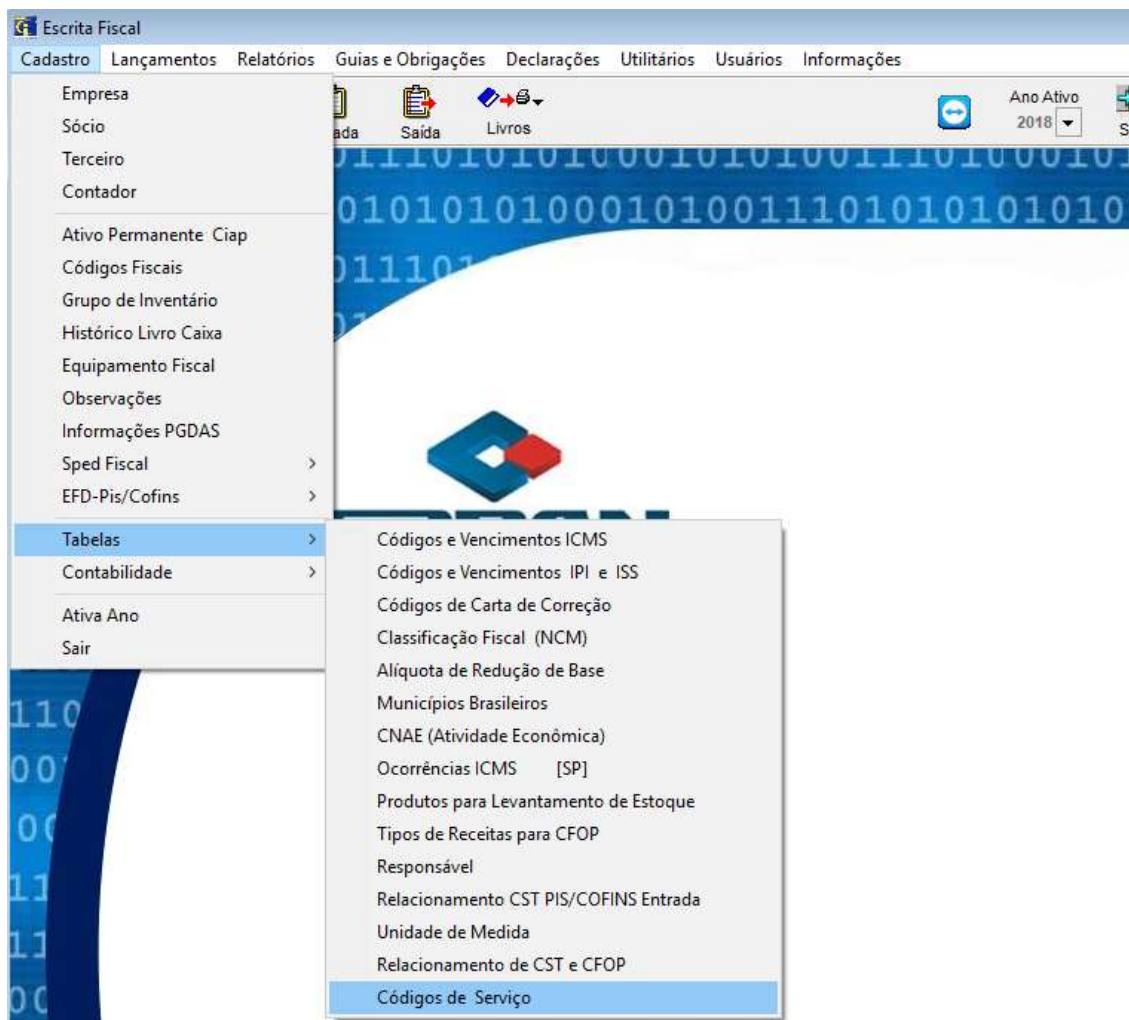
Escrita Fiscal

Cadastro Lançamentos Relatórios Guias e Obrigações Declarações Utilitários Usuários Informações

Empresa
Sócio
Terceiro
Contador
Ativo Permanente Ciap
Códigos Fiscais
Grupo de Inventário
Histórico Livro Caixa
Equipamento Fiscal
Observações
Informações PGDAS
Sped Fiscal
EFD-Pis/Cofins
Tabelas
Contabilidade
Ativa Ano
Sair

ada Saída Livros

Ano Ativo 2018

S

01110101010001010100111010001
0101010100010100111010101010
01110
110
00
00
11
11
00

Códigos e Vencimentos ICMS
Códigos e Vencimentos IPI e ISS
Códigos de Carta de Correção
Classificação Fiscal (NCM)
Alíquota de Redução de Base
Municípios Brasileiros
CNAE (Atividade Econômica)
Ocorrências ICMS [SP]
Produtos para Levantamento de Estoque
Tipos de Receitas para CFOP
Responsável
Relacionamento CST PIS/COFINS Entrada
Unidade de Medida
Relacionamento de CST e CFOP
Códigos de Serviço